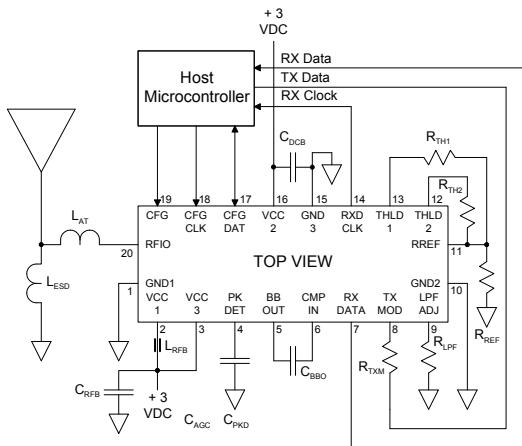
+ 3
VDC

RX Data
TX Data
RX Clock

Host
Microcontroller

$C_{DCB}$

$R_{TH1}$

$R_{TH2}$

$L_{AT}$

19
CFG

18
CFG
CLK

17
CFG
DAT

16
VCC
2

15
GND
3

14
RXD
CLK

13
THLD
1

12
THLD
2

20
RFIO

11
RREF

TOP VIEW

$L_{ESD}$

1
GND1
VCC
1

2
VCC
3

3

4
PK
DET

5
BB
OUT

6
CMP
IN

7
RX
DATA

8
TX
MOD

9
LPF
ADJ

10
GND2

$R_{REF}$

$L_{RFB}$

$R_{LPF}$

$R_{TXM}$

$C_{BBO}$

$C_{RFB}$

+ 3
VDC

$C_{AGC}$

$C_{PKD}$